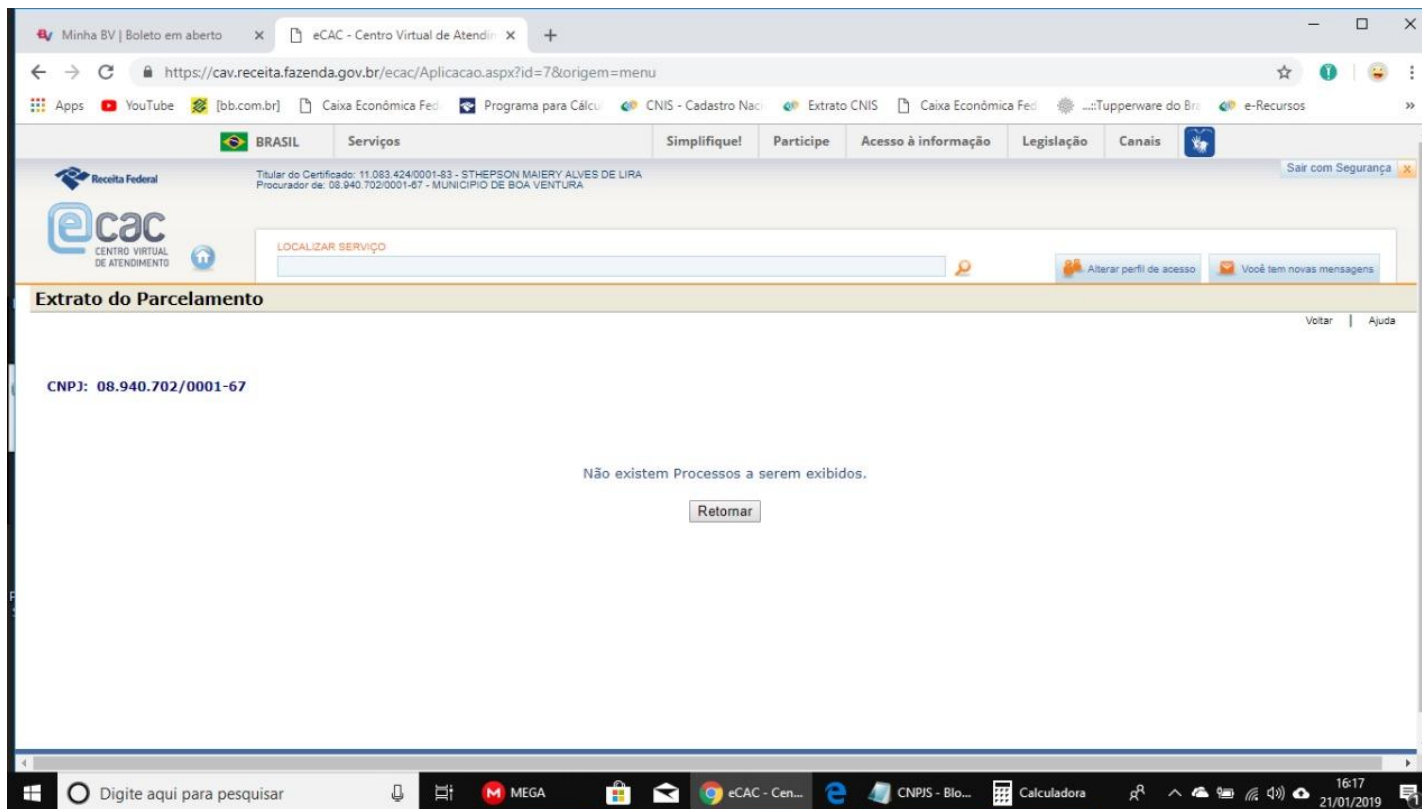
Minha BV | Boleto em aberto ×
eCAC - Centro Virtual de Atendin ×
+

https://cav.receita.fazenda.gov.br/ecac/Aplicacao.aspx?id=7&origem=menu

Apps YouTube [bb.com.br] Caixa Econômica Fed Programa para Cálcu CNIS - Cadastro Naci Extrato CNIS Caixa Econômica Fed ...::Tupperware do Bra e-Recursos »

BRASIL Serviços Simplifique! Participe Acesso à informação Legislação Canais

Receita Federal

Titular do Certificado: 11.083.424/0001-83 - STHEPSON MAIERY ALVES DE LIRA
Procurador de: 08.940.702/0001-67 - MUNICIPIO DE BOA VENTURA

Sair com Segurança X

ecac CENTRO VIRTUAL DE ATENDIMENTO

LOCALIZAR SERVIÇO

Alterar perfil de acesso Você tem novas mensagens

Extrato do Parcelamento

Voltar | Ajuda

CNPJ: 08.940.702/0001-67

Não existem Processos a serem exibidos.

Retornar

Digite aqui para pesquisar MEGA eCAC - Cen... CNPJS - Blo... Calculadora 16:17 21/01/2019